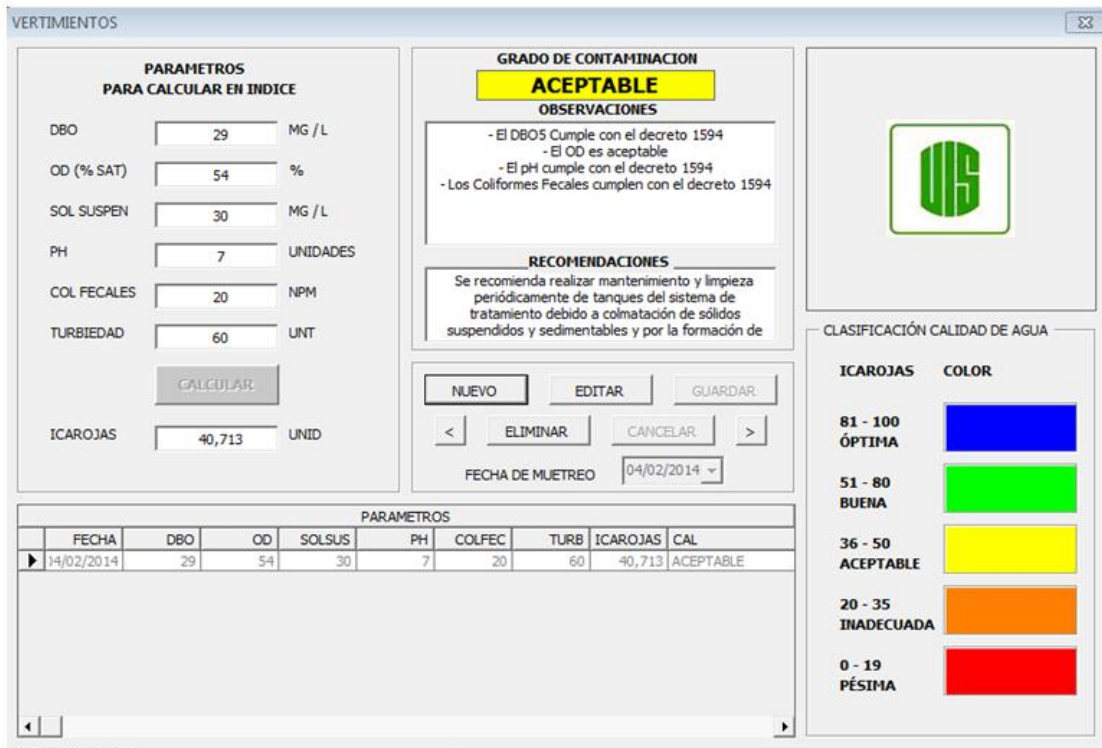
VERTIMIENTOS

PARAMETROS
PARA CALCULAR EN INDICE

DBO 29 MG / L
OD (% SAT) 54 %
SOL SUSPEN 30 MG / L
PH 7 UNIDADES
COL FECALES 20 NPM
TURBIEDAD 60 UNT

CALCULAR

ICAROJAS 40,713 UNID

GRADO DE CONTAMINACION
ACEPTABLE
OBSERVACIONES
- El DBO5 Cumple con el decreto 1594
- El OD es aceptable
- El pH cumple con el decreto 1594
- Los Coliformes Fecales cumplen con el decreto 1594

RECOMENDACIONES
Se recomienda realizar mantenimiento y limpieza periódicamente de tanques del sistema de tratamiento debido a colmatación de sólidos suspendidos y sedimentables y por la formación de

NUEVO EDITAR GUARDAR
< ELIMINAR CANCELAR >
FECHA DE MUETREO 04/02/2014

UIS

CLASIFICACIÓN CALIDAD DE AGUA
ICAROJAS COLOR
81 - 100 ÓPTIMA
51 - 80 BUENA
36 - 50 ACEPTABLE
20 - 35 INADECUADA
0 - 19 PÉSIMA

PARAMETROS
| FECHA | DBO | OD | SOLSUS | PH | COLFEC | TURB | ICAROJAS | CAL |
|---|---|---|---|---|---|---|---|---|
| )4/02/2014 | 29 | 54 | 30 | 7 | 20 | 60 | 40,713 | ACEPTABLE |